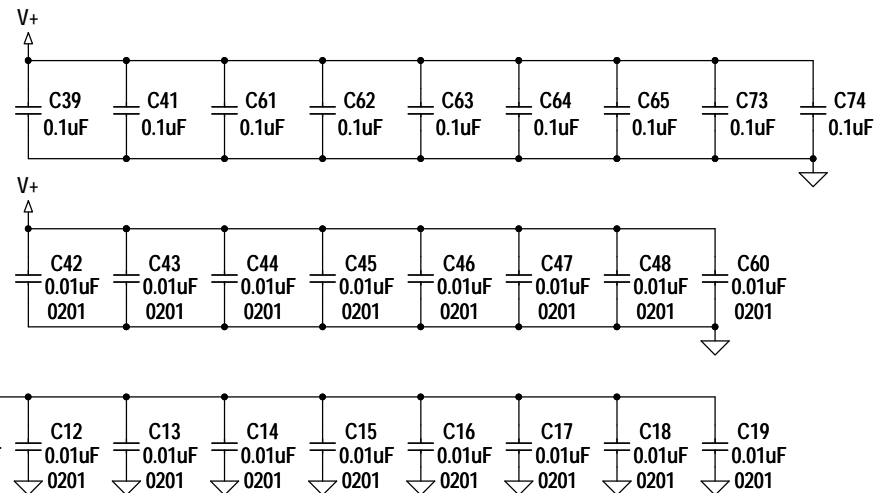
V+

C39 0.1uF
C41 0.1uF
C61 0.1uF
C62 0.1uF
C63 0.1uF
C64 0.1uF
C65 0.1uF
C73 0.1uF
C74 0.1uF

V+

C42 0.01uF 0201
C43 0.01uF 0201
C44 0.01uF 0201
C45 0.01uF 0201
C46 0.01uF 0201
C47 0.01uF 0201
C48 0.01uF 0201
C60 0.01uF 0201

C12 0.01uF 0201
C13 0.01uF 0201
C14 0.01uF 0201
C15 0.01uF 0201
C16 0.01uF 0201
C17 0.01uF 0201
C18 0.01uF 0201
C19 0.01uF 0201